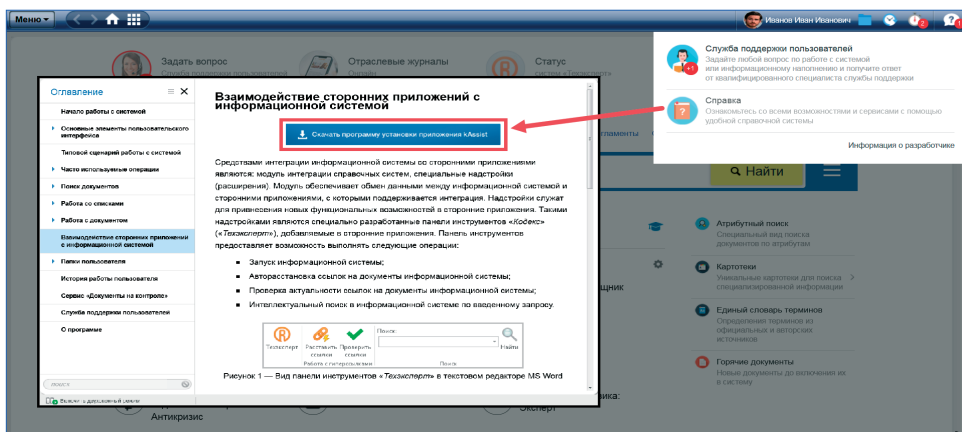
Меню
Иванов Иван Иванович

Задать вопрос
Служба поддержки пользователей
Отраслевые журналы
Онлайн
Статус
система «Техэксперт»

Служба поддержки пользователей
Задайте любой вопрос по работе с системой или информационному наполнению и получите ответ от квалифицированного специалиста службы поддержки

Справка
Ознакомьтесь со всеми возможностями и сервисами с помощью удобной справочной системы

Информация о разработчике

Оглавление
Начало работы с системой
Основные элементы пользовательского интерфейса
Типовой сценарий работы с системой
Часто используемые операции
Поиск документов
Работа со списками
Работа с документом
Взаимодействие сторонних приложений с информационной системой
Папки пользователя
История работы пользователя
Сервис «Документы на контроле»
Служба поддержки пользователей
О программе
поиск
Искать в документе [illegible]

Взаимодействие сторонних приложений с информационной системой

Скачать программу установки приложения kAssist

Средствами интеграции информационной системы со сторонними приложениями являются: модуль интеграции справочных систем, специальные надстройки (расширения). Модуль обеспечивает обмен данными между информационной системой и сторонним приложением, с которым поддерживается интеграция. Надстройки служат для привнесения новых функциональных возможностей в сторонние приложения. Такими надстройками являются специально разработанные панели инструментов «Кодекс» («Техэксперт»), добавляемые в сторонние приложения. Панель инструментов предоставляет возможность выполнять следующие операции:

Запуск информационной системы;
Авторасстановка ссылок на документы информационной системы;
Проверка актуальности ссылок на документы информационной системы;
Интеллектуальный поиск в информационной системе по введенному запросу.

Техэксперт Расставить ссылки Проверить ссылки Работа с гиперссылками Поиск: Найти Поиск

Рисунок 1 — Вид панели инструментов «Техэксперт» в текстовом редакторе MS Word

ментами
Найти
Атрибутный поиск
Специальный вид поиска документов по атрибутам
Картотеки
Уникальные картотеки для поиска специализированной информации
Единый словарь терминов
Определения терминов из официальных и авторских источников
Горячие документы
Новые документы до включения их в систему
щник
Антикризис
Эксперт
ика: